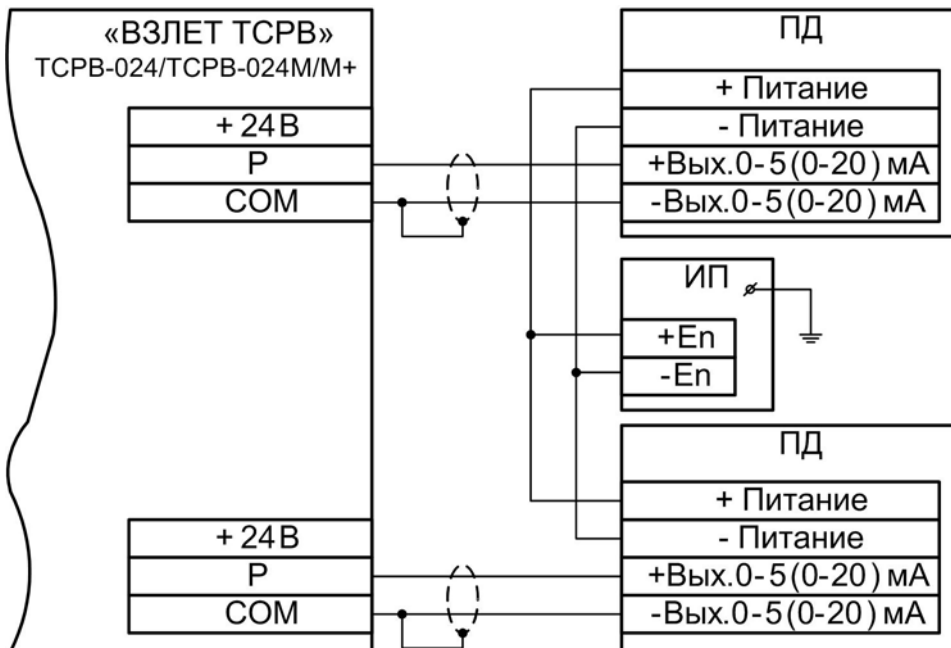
«ВЗЛЕТ ТСРВ»
ТСРВ-024/ТСРВ-024М/М+

| + 24 В |
|---|
| Р |
| СОМ |

ПД

| + Питание |
|---|
| - Питание |
| +Вых.0-5(0-20) мА |
| -Вых.0-5(0-20) мА |

ИП

| +En |
|---|
| -En |

ПД

| + Питание |
|---|
| - Питание |
| +Вых.0-5(0-20) мА |
| -Вых.0-5(0-20) мА |

| + 24 В |
|---|
| Р |
| СОМ |